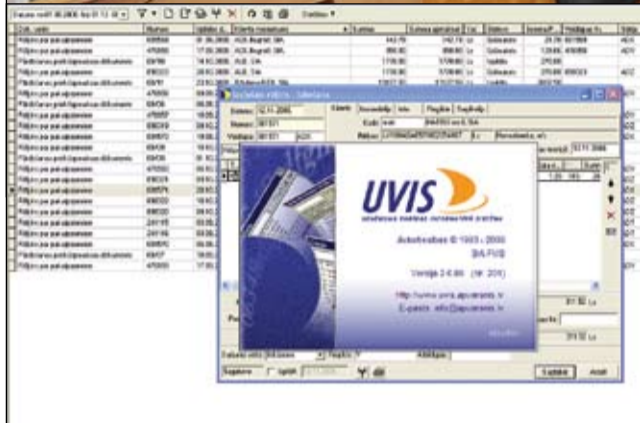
UVIS

Autortiesības © 1993 - 2006
SIA FVS

Versija 2.6.86 (Nr. 201)

Http://www.pvis.apvienots.lv
E-pasts: info@apvienots.lv

Dok. veids
Rēķins par pakalpojumu
Rēķins par pakalpojumu
Rēķins par pakalpojumu
Rēķins par pakalpojumu
Rēķins par pakalpojumu
Rēķins par pakalpojumu
Rēķins par pakalpojumu
Rēķins par pakalpojumu
Rēķins par pakalpojumu
Rēķins par pakalpojumu
Rēķins par pakalpojumu
Rēķins par pakalpojumu
Rēķins par pakalpojumu
Rēķins par pakalpojumu
Rēķins par pakalpojumu
Rēķins par pakalpojumu
Rēķins par pakalpojumu
Rēķins par pakalpojumu
Rēķins par pakalpojumu
Rēķins par pakalpojumu

Numurs
Statuss
Summa
Klients

Datums
Numurs
Vienības
Saņēmējs

Saglabāt
Atcelt